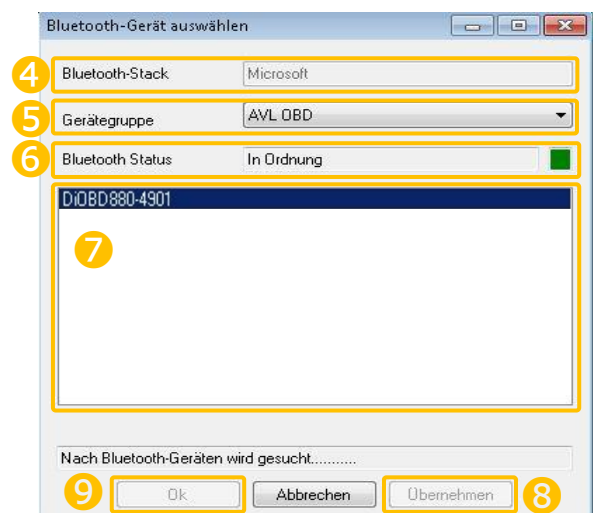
Bluetooth-Gerät auswählen

4 Bluetooth-Stack Microsoft

5 Gerätegruppe AVL OBD

6 Bluetooth Status In Ordnung

DiOBD880-4901

7

Nach Bluetooth-Geräten wird gesucht..........

9 Ok Abbrechen Übernehmen 8